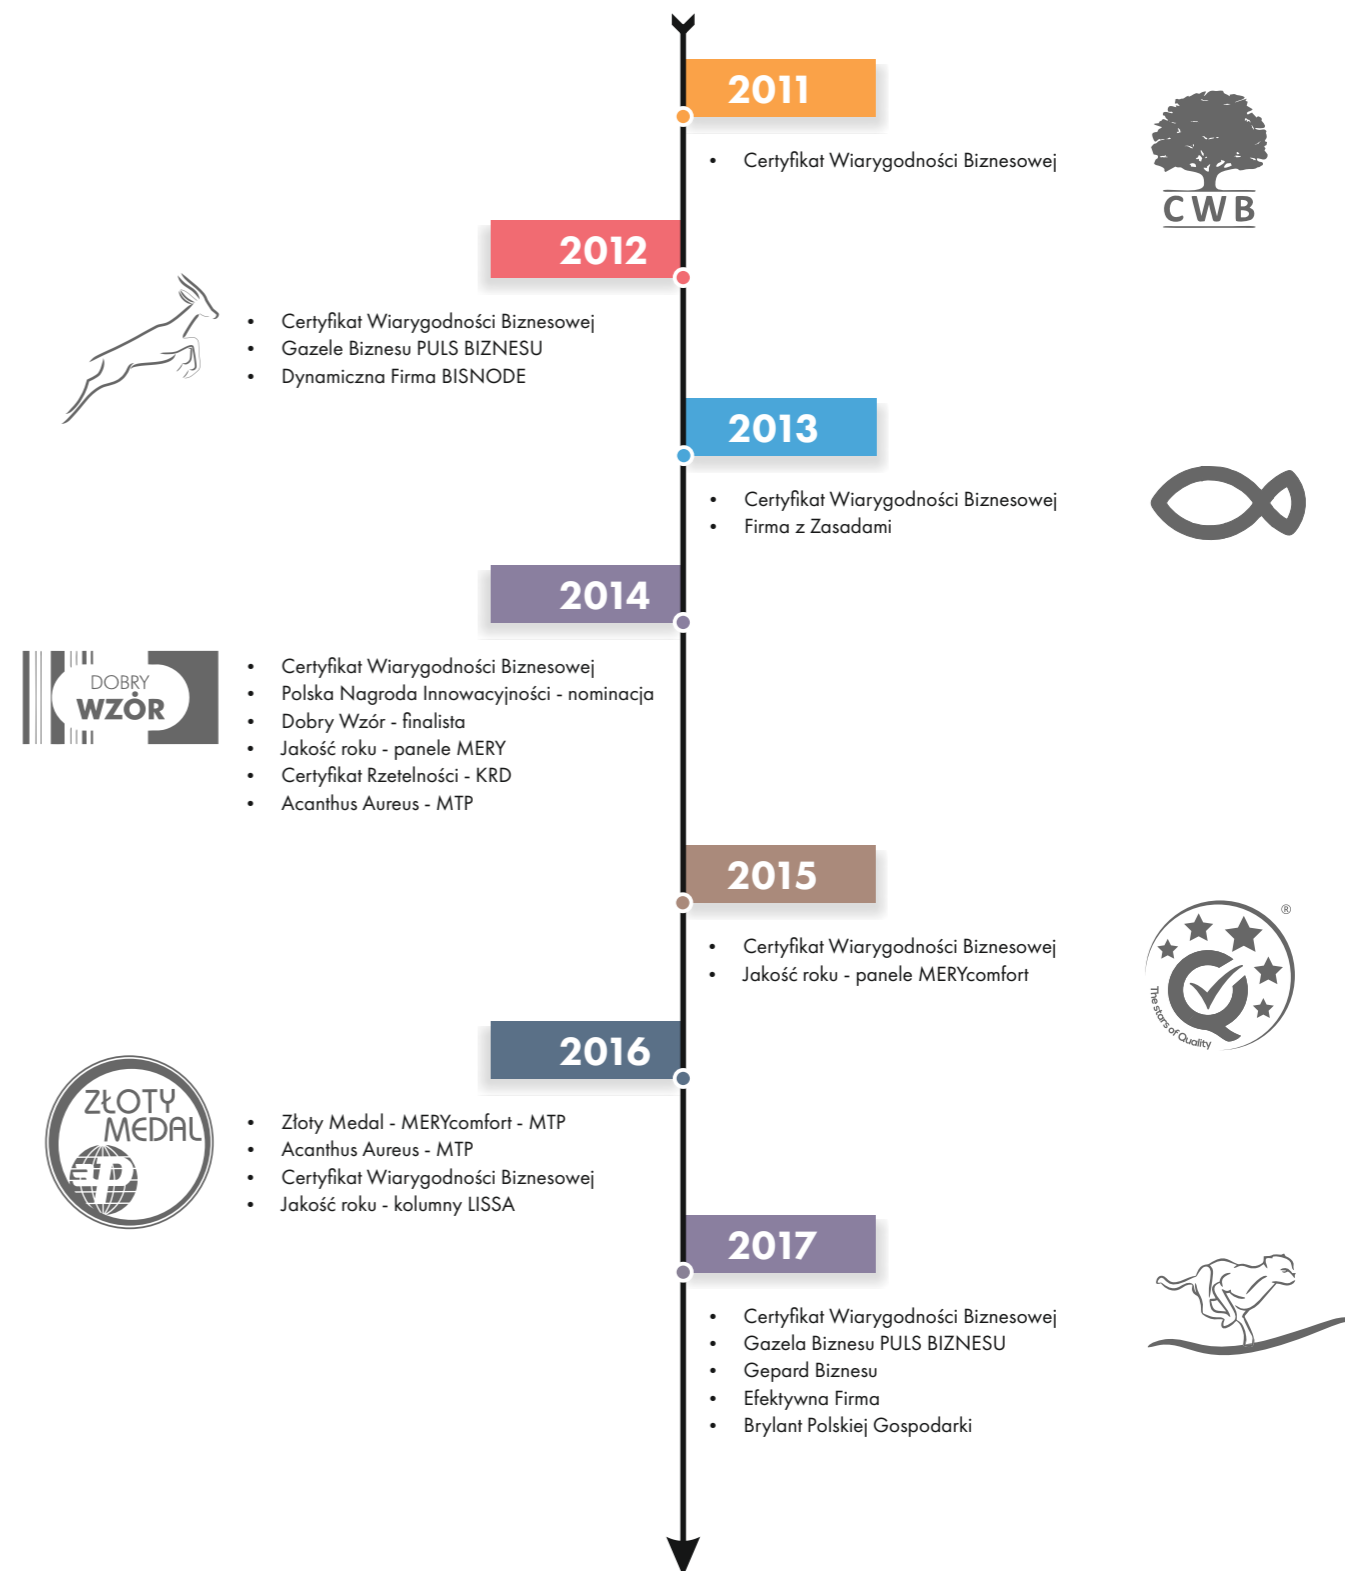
2011

- Certyfikat Wiarygodności Biznesowej

CWB

2012

- Certyfikat Wiarygodności Biznesowej
- Gazele Biznesu PULS BIZNESU
- Dynamiczna Firma BISNODE

2013

- Certyfikat Wiarygodności Biznesowej
- Firma z Zasadami

2014

DOBRY WZÓR

- Certyfikat Wiarygodności Biznesowej
- Polska Nagroda Innowacyjności - nominacja
- Dobry Wzór - finalista
- Jakość roku - panele MERY
- Certyfikat Rzetelności - KRD
- Acanthus Aureus - MTP

2015

- Certyfikat Wiarygodności Biznesowej
- Jakość roku - panele MERYcomfort

The stars of Quality ®

2016

ZŁOTY MEDAL

- Złoty Medal - MERYcomfort - MTP
- Acanthus Aureus - MTP
- Certyfikat Wiarygodności Biznesowej
- Jakość roku - kolumny LISSA

2017

- Certyfikat Wiarygodności Biznesowej
- Gazela Biznesu PULS BIZNESU
- Gepard Biznesu
- Efektywna Firma
- Brylant Polskiej Gospodarki